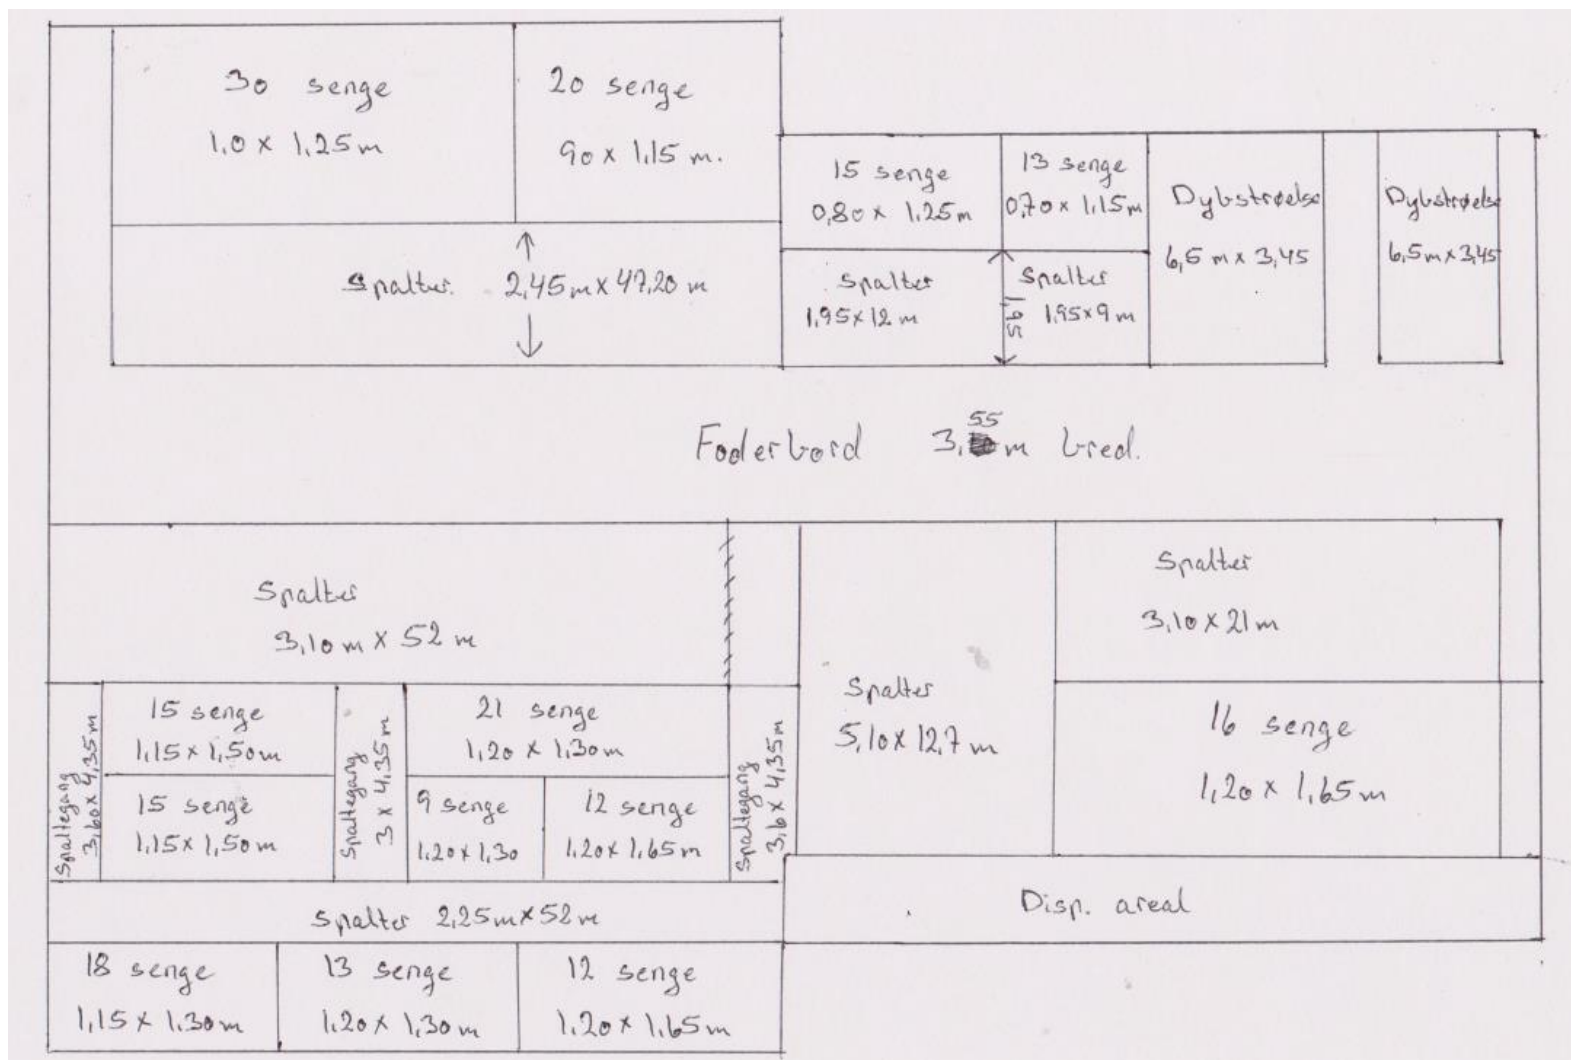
30 senge
1,0 x 1,25 m

20 senge
90 x 1,15 m.

Spalter 2,45 m x 47,20 m

15 senge
0,80 x 1,25 m

13 senge
0,70 x 1,15 m

Dybstrøelse
6,5 m x 3,45

Dybstrøelse
6,5 m x 3,45

Spalter
1,95 x 12 m

1,95

Spalter
1,95 x 9 m

Foderbord 3,55 m bred.

Spalter
3,10 m x 52 m

Spalter
3,10 x 21 m

Spaltegang 3,60 x 4,35 m

15 senge
1,15 x 1,50 m

15 senge
1,15 x 1,50 m

Spaltegang 3 x 4,35 m

21 senge
1,20 x 1,30 m

9 senge
1,20 x 1,30

12 senge
1,20 x 1,65 m

Spaltegang 3,6 x 4,35 m

Spalter
5,10 x 12,7 m

16 senge
1,20 x 1,65 m

Spalter 2,25 m x 52 m

Disp. areal

18 senge
1,15 x 1,30 m

13 senge
1,20 x 1,30 m

12 senge
1,20 x 1,65 m